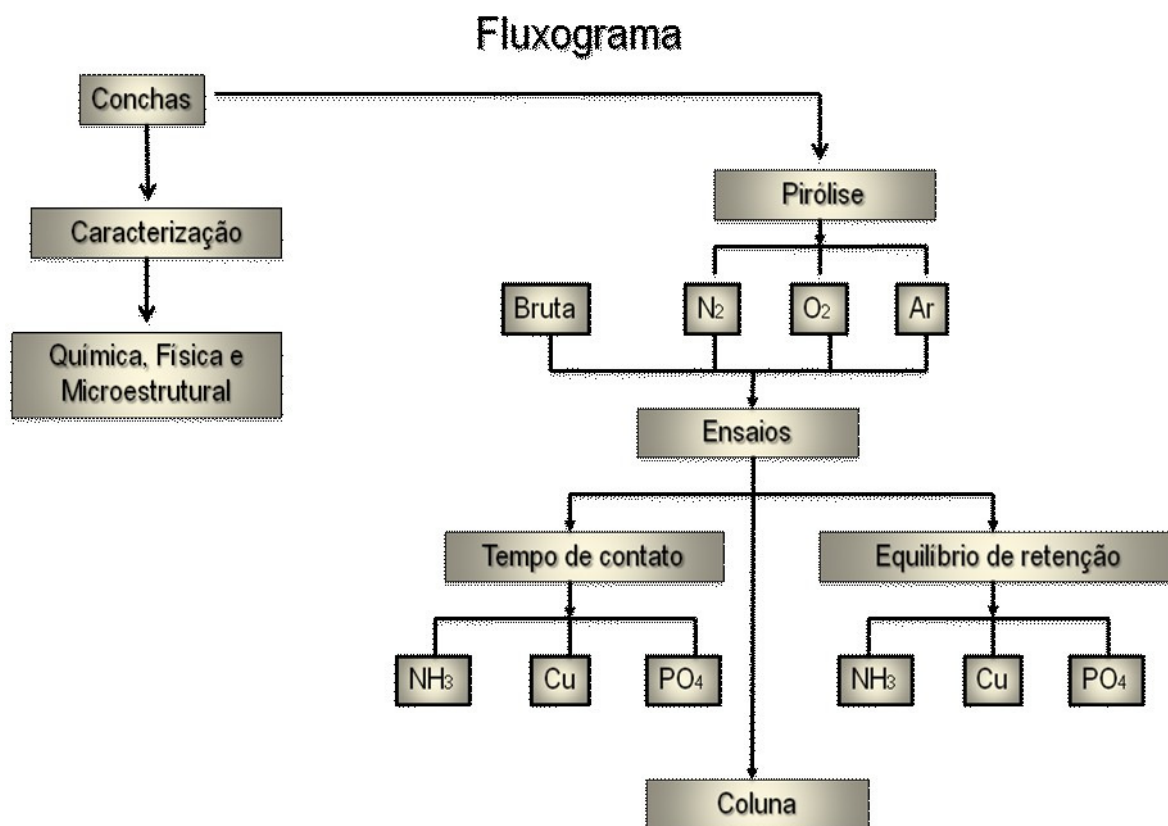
Fluxograma

Conchas

Caracterização

Química, Física e Microestrutural

Pirólise

Bruta

$N_2$

$O_2$

Ar

Ensaios

Tempo de contato

Equilíbrio de retenção

$NH_3$

Cu

$PO_4$

$NH_3$

Cu

$PO_4$

Coluna